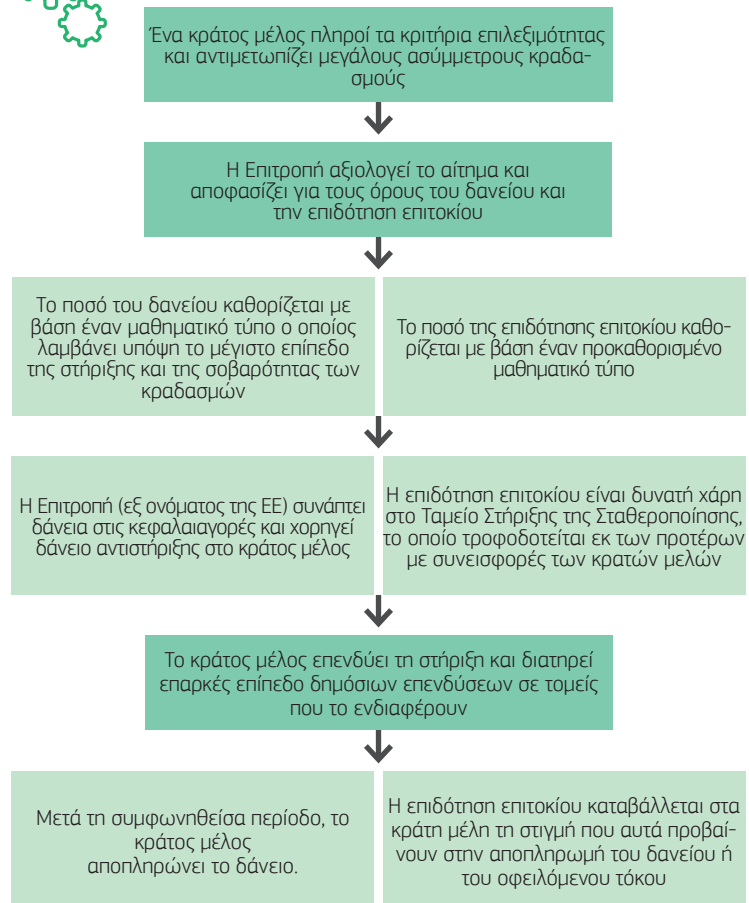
Ένα κράτος μέλος πληροί τα κριτήρια επιλεξιμότητας και αντιμετωπίζει μεγάλους ασύμμετρους κραδασμούς

Η Επιτροπή αξιολογεί το αίτημα και αποφασίζει για τους όρους του δανείου και την επιδότηση επιτοκίου

Το ποσό του δανείου καθορίζεται με βάση έναν μαθηματικό τύπο ο οποίος λαμβάνει υπόψη το μέγιστο επίπεδο της στήριξης και της σοβαρότητας των κραδασμών

Το ποσό της επιδότησης επιτοκίου καθορίζεται με βάση έναν προκαθορισμένο μαθηματικό τύπο

Η Επιτροπή (εξ ονόματος της ΕΕ) συνάπτει δάνεια στις κεφαλαιαγορές και χορηγεί δάνειο αντιστήριξης στο κράτος μέλος

Η επιδότηση επιτοκίου είναι δυνατή χάρη στο Ταμείο Στήριξης της Σταθεροποίησης, το οποίο τροφοδοτείται εκ των προτέρων με συνεισφορές των κρατών μελών

Το κράτος μέλος επενδύει τη στήριξη και διατηρεί επαρκές επίπεδο δημόσιων επενδύσεων σε τομείς που το ενδιαφέρουν

Μετά τη συμφωνηθείσα περίοδο, το κράτος μέλος αποπληρώνει το δάνειο.

Η επιδότηση επιτοκίου καταβάλλεται στα κράτη μέλη τη στιγμή που αυτά προβαίνουν στην αποπληρωμή του δανείου ή του οφειλόμενου τόκου